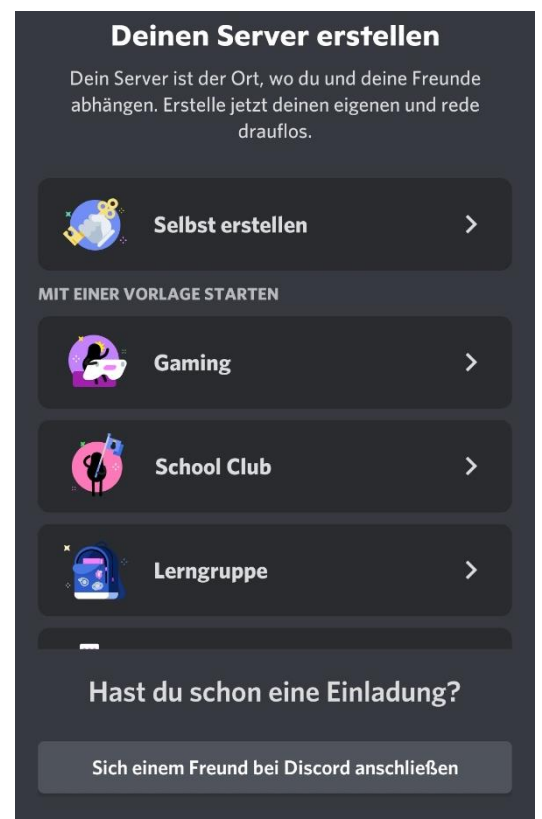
Deinen Server erstellen

Dein Server ist der Ort, wo du und deine Freunde abhängen. Erstelle jetzt deinen eigenen und rede drauflos.

Selbst erstellen >

MIT EINER VORLAGE STARTEN

Gaming >

School Club >

Lerngruppe >

Hast du schon eine Einladung?

Sich einem Freund bei Discord anschließen